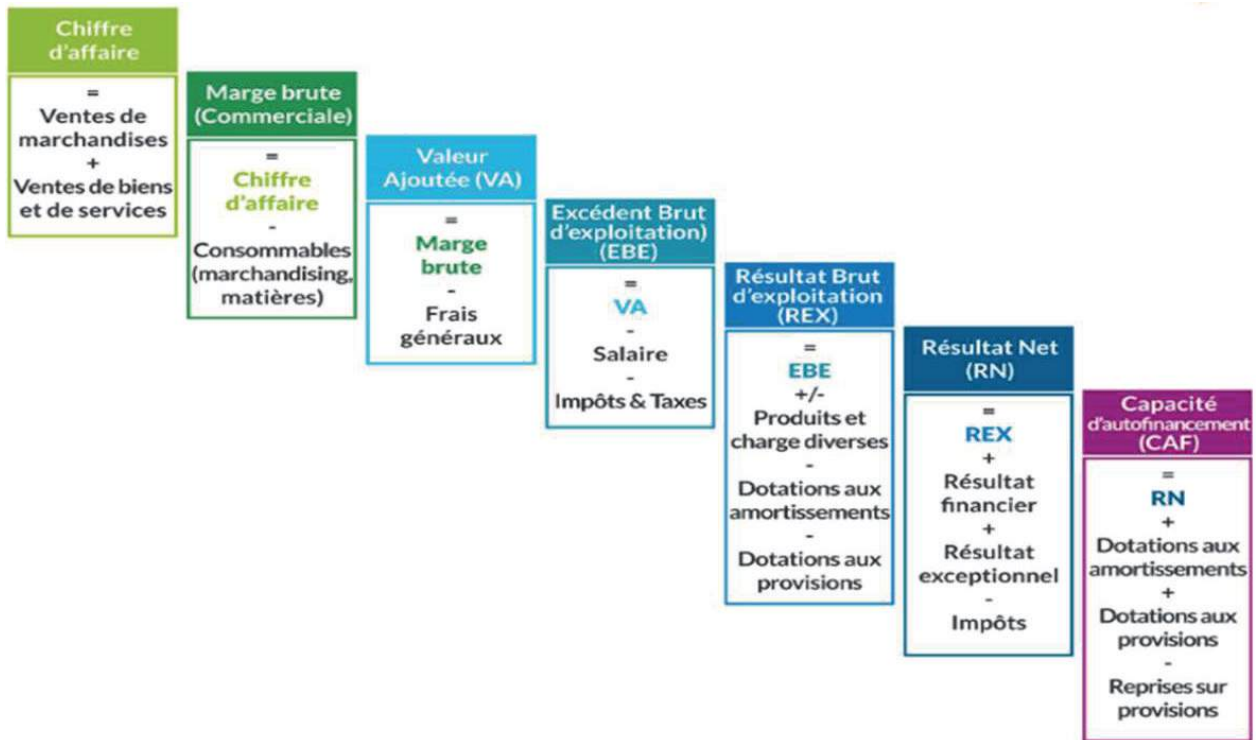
Chiffre d'affaire

=
Ventes de marchandises
+
Ventes de biens et de services

Marge brute (Commerciale)

=
Chiffre d'affaire
-
Consommables (marchandising, matières)

Valeur Ajoutée (VA)

=
Marge brute
-
Frais généraux

Excédent Brut d'exploitation) (EBE)

=
VA
-
Salaire
-
Impôts & Taxes

Résultat Brut d'exploitation (REX)

=
EBE
+/-
Produits et charge diverses
-
Dotations aux amortissements
-
Dotations aux provisions

Résultat Net (RN)

=
REX
+
Résultat financier
+
Résultat exceptionnel
-
Impôts

Capacité d'autofinancement (CAF)

=
RN
+
Dotations aux amortissements
+
Dotations aux provisions
-
Reprises sur provisions